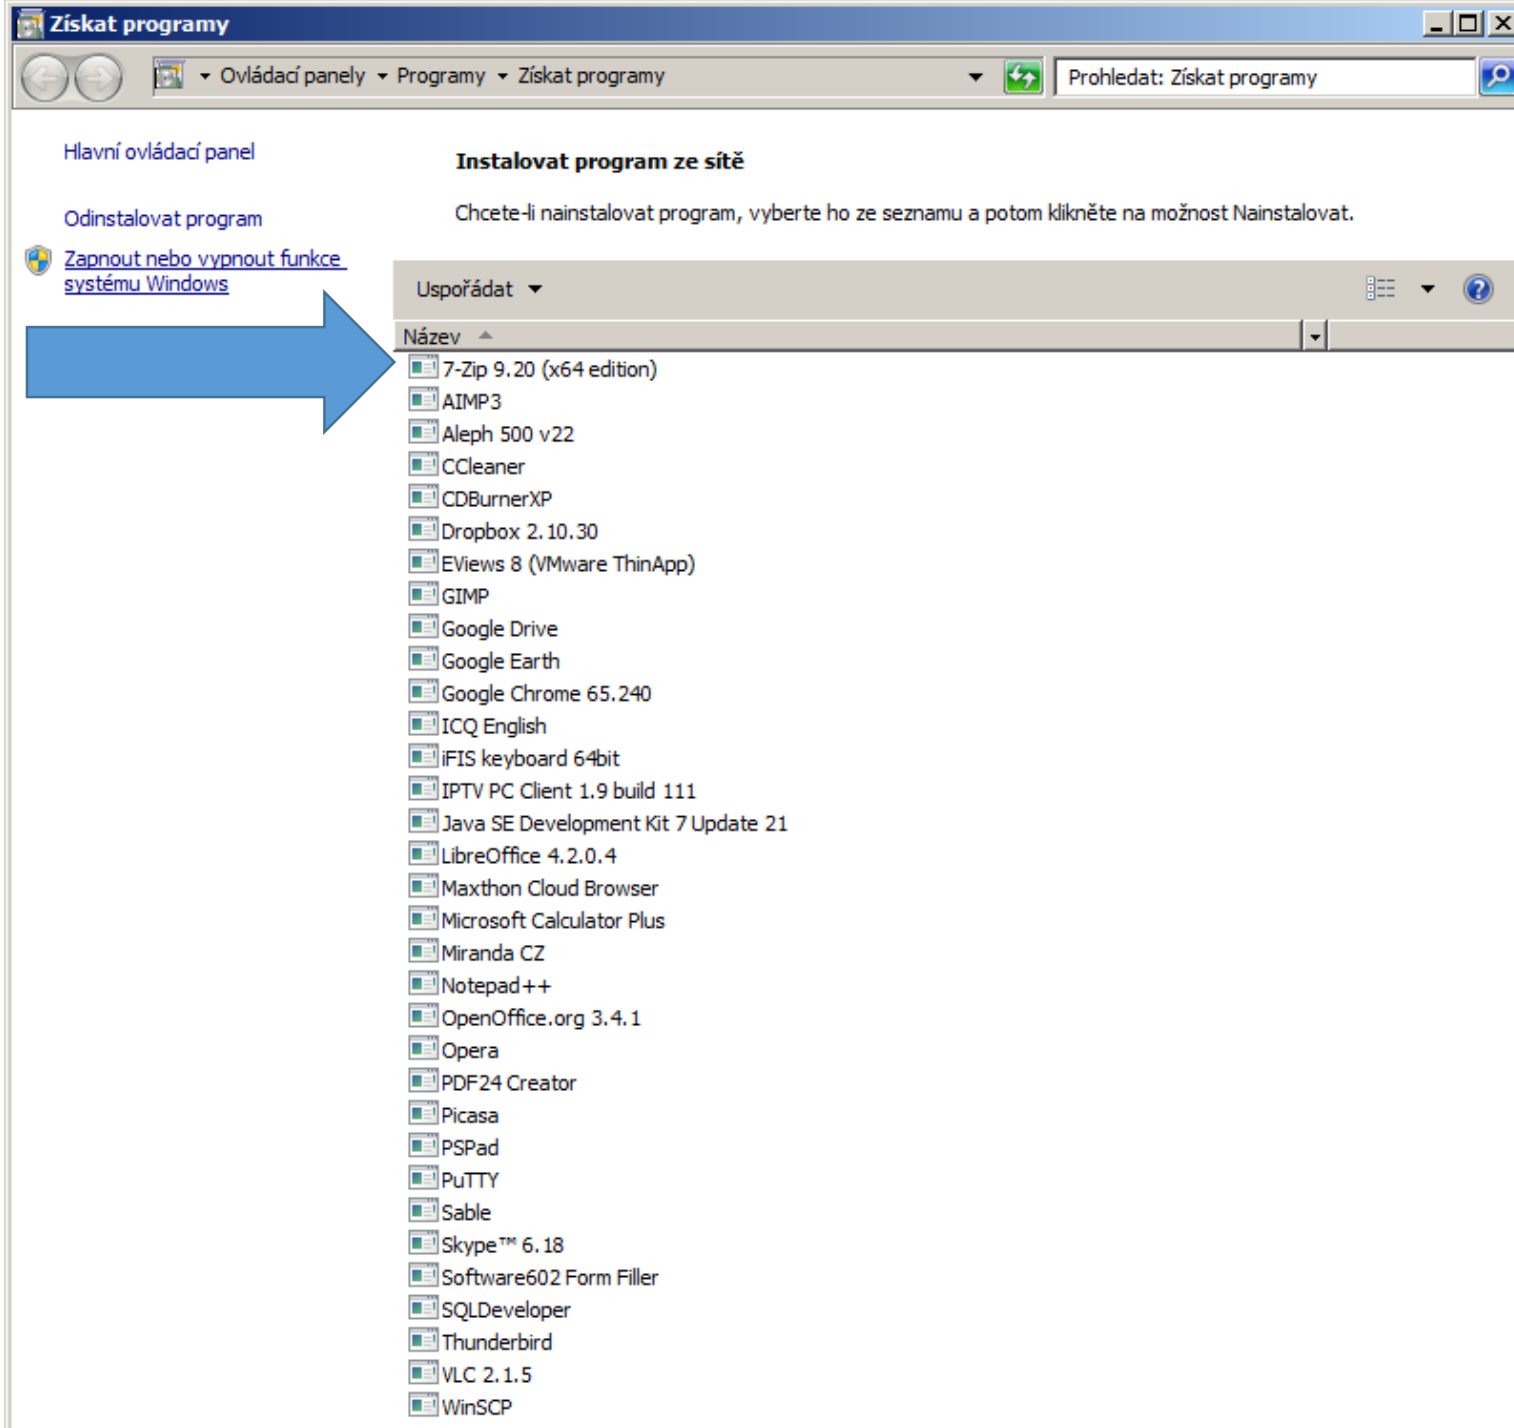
Získat programy

Ovládací panely ▸ Programy ▸ Získat programy

Prohledat: Získat programy

Hlavní ovládací panel

Odinstalovat program

Zapnout nebo vypnout funkce systému Windows

Instalovat program ze sítě

Chcete-li nainstalovat program, vyberte ho ze seznamu a potom klikněte na možnost Nainstalovat.

Uspořádat

Název

7-Zip 9.20 (x64 edition)
AIMP3
Aleph 500 v22
CCleaner
CDBurnerXP
Dropbox 2.10.30
EViews 8 (VMware ThinApp)
GIMP
Google Drive
Google Earth
Google Chrome 65.240
ICQ English
iFIS keyboard 64bit
IPTV PC Client 1.9 build 111
Java SE Development Kit 7 Update 21
LibreOffice 4.2.0.4
Maxthon Cloud Browser
Microsoft Calculator Plus
Miranda CZ
Notepad++
OpenOffice.org 3.4.1
Opera
PDF24 Creator
Picasa
PSPad
PuTTY
Sable
Skype™ 6.18
Software602 Form Filler
SQLDeveloper
Thunderbird
VLC 2.1.5
WinSCP